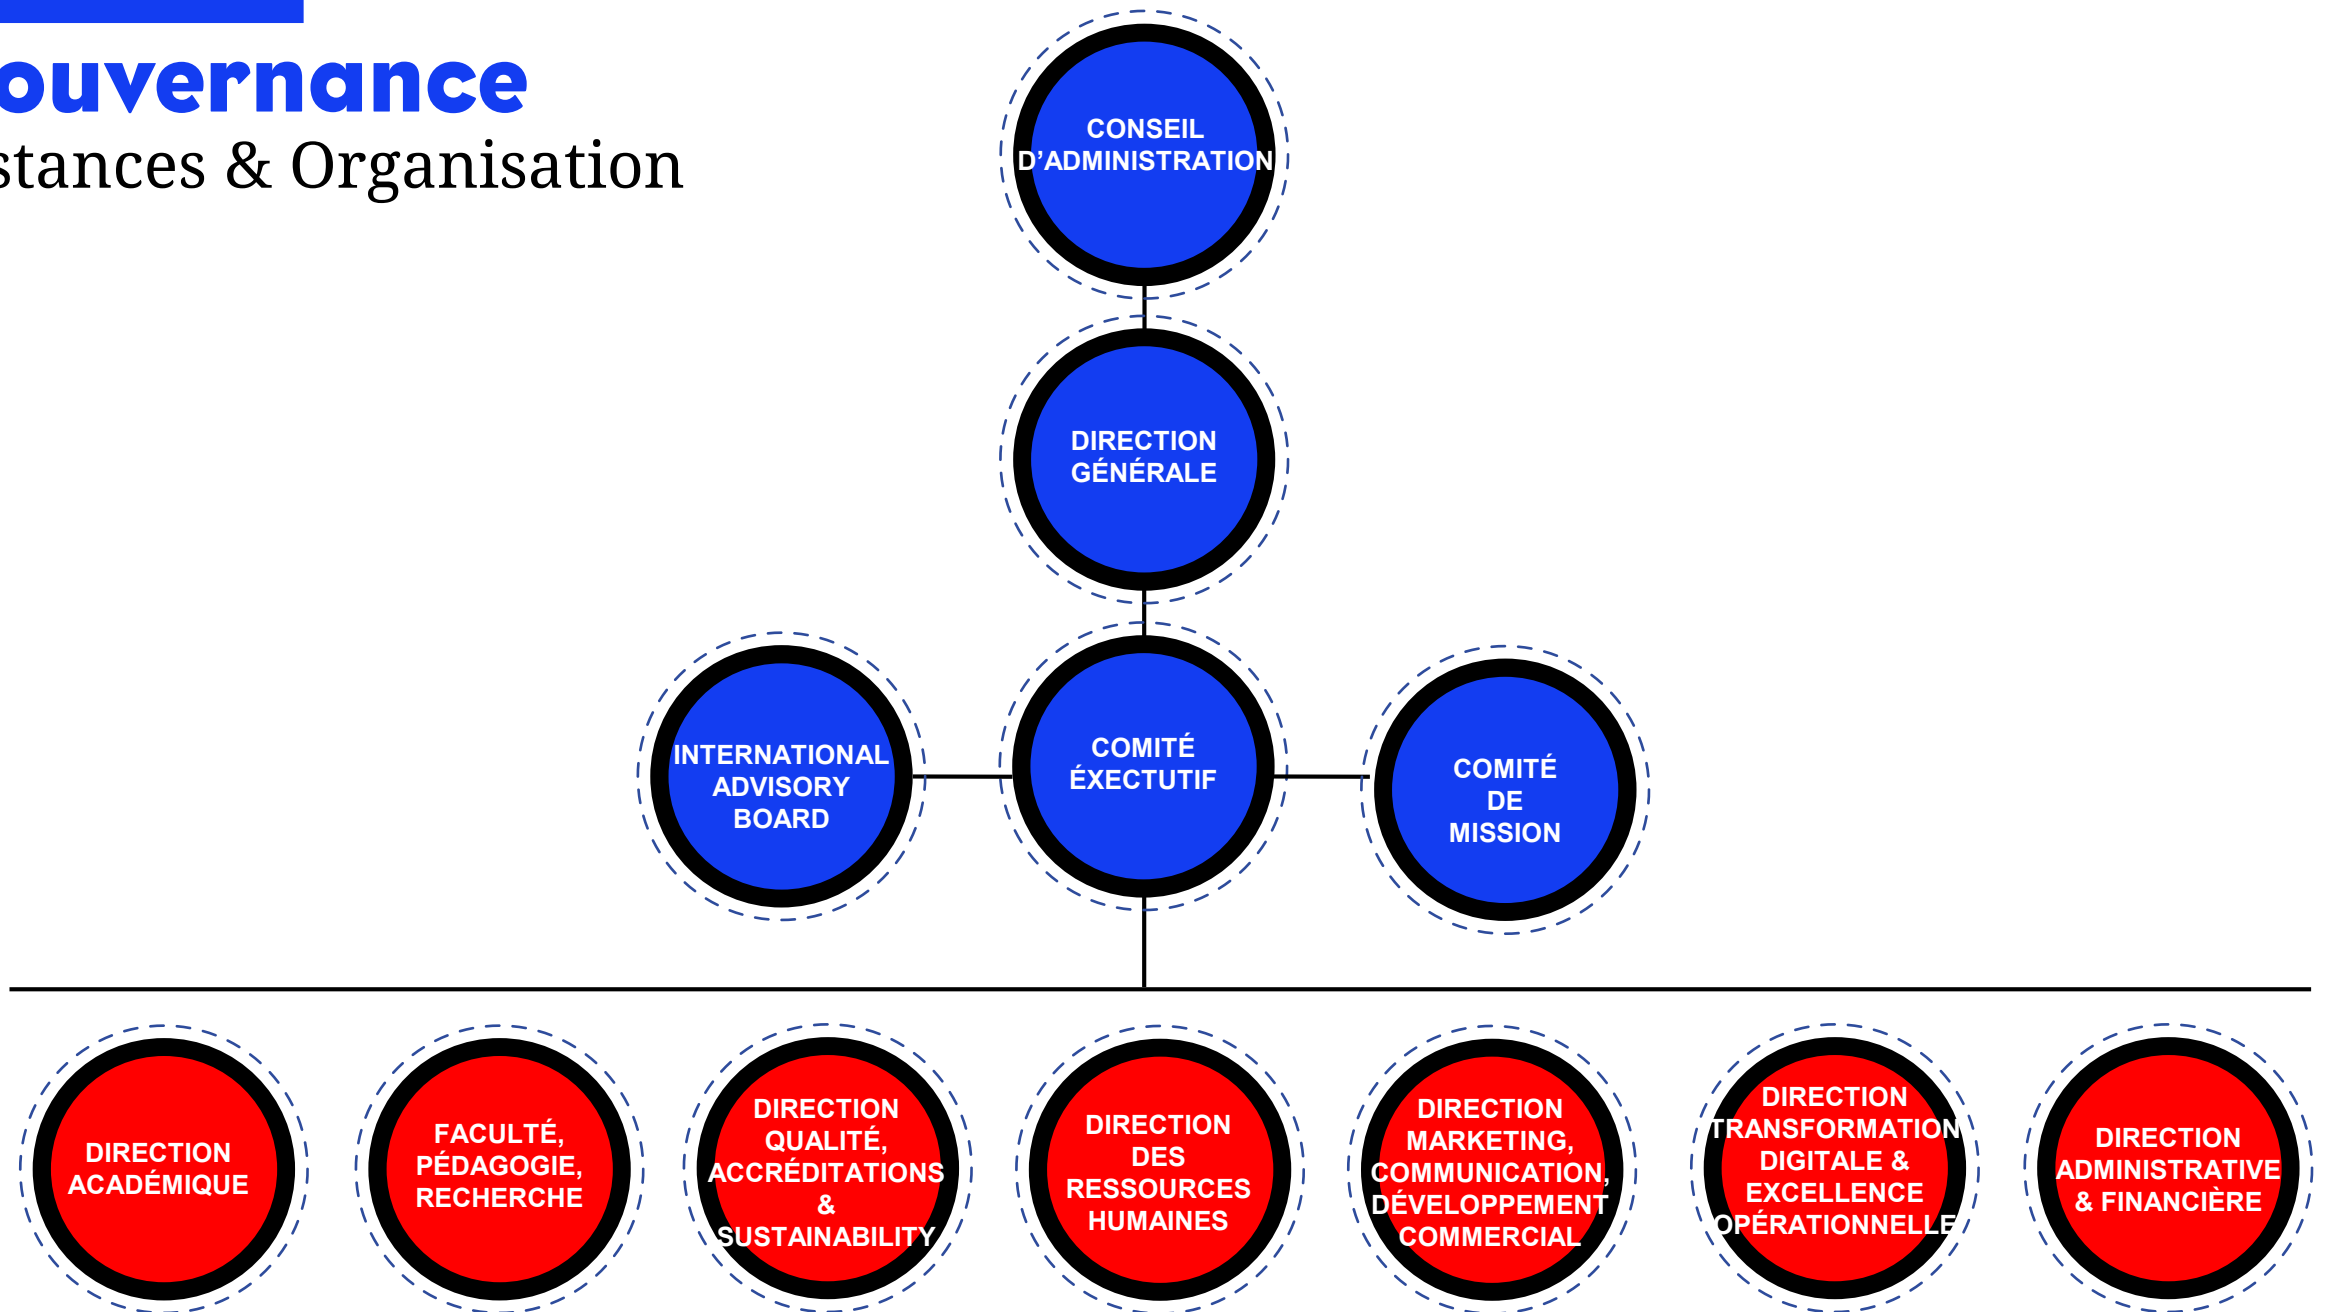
ouvernance
stances & Organisation

CONSEIL D'ADMINISTRATION

DIRECTION GÉNÉRALE

INTERNATIONAL ADVISORY BOARD

COMITÉ ÉXECTUTIF

COMITÉ DE MISSION

DIRECTION ACADÉMIQUE

FACULTÉ, PÉDAGOGIE, RECHERCHE

DIRECTION QUALITÉ, ACCRÉDITATIONS & SUSTAINABILITY

DIRECTION DES RESSOURCES HUMAINES

DIRECTION MARKETING, COMMUNICATION, DÉVELOPPEMENT COMMERCIAL

DIRECTION TRANSFORMATION DIGITALE & EXCELLENCE OPÉRATIONNELLE

DIRECTION ADMINISTRATIVE & FINANCIÈRE